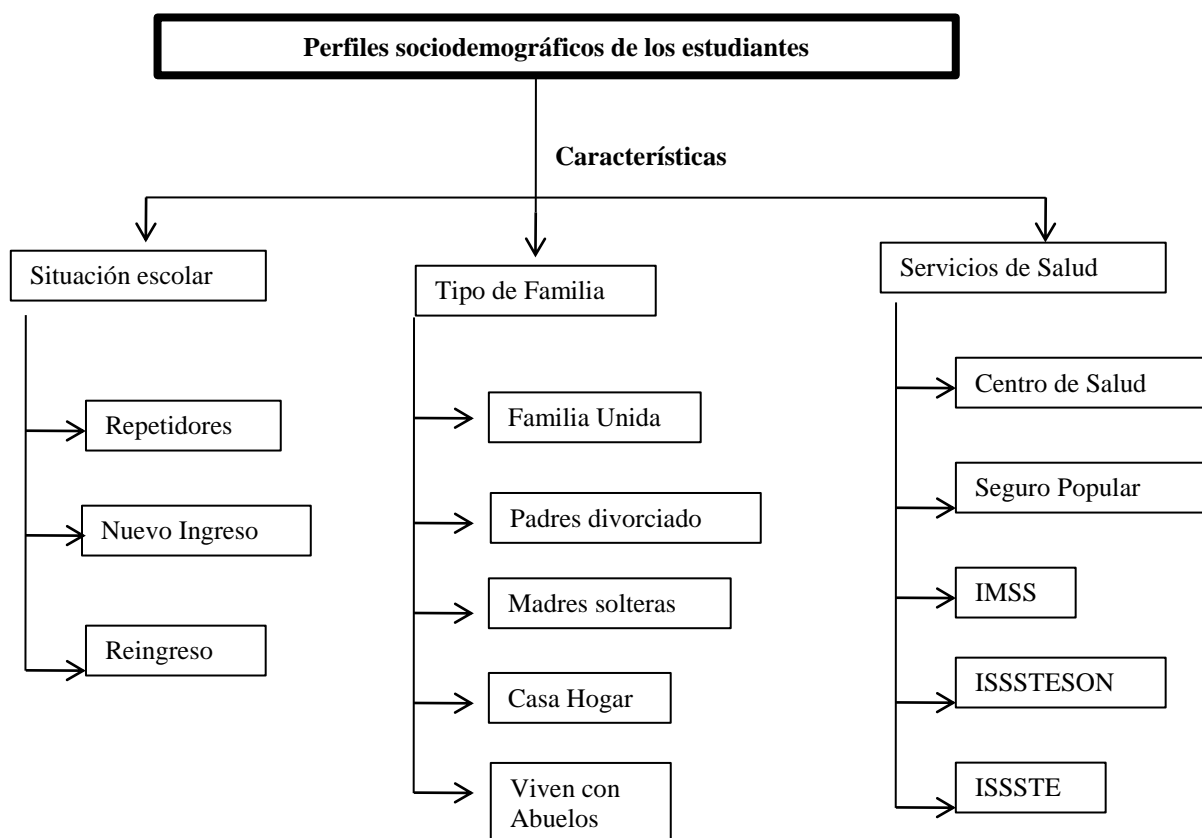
Perfiles sociodemográficos de los estudiantes

Características

Situación escolar

Repetidores

Nuevo Ingreso

Reingreso

Tipo de Familia

Familia Unida

Padres divorciado

Madres solteras

Casa Hogar

Viven con Abuelos

Servicios de Salud

Centro de Salud

Seguro Popular

IMSS

ISSSTESON

ISSSTE